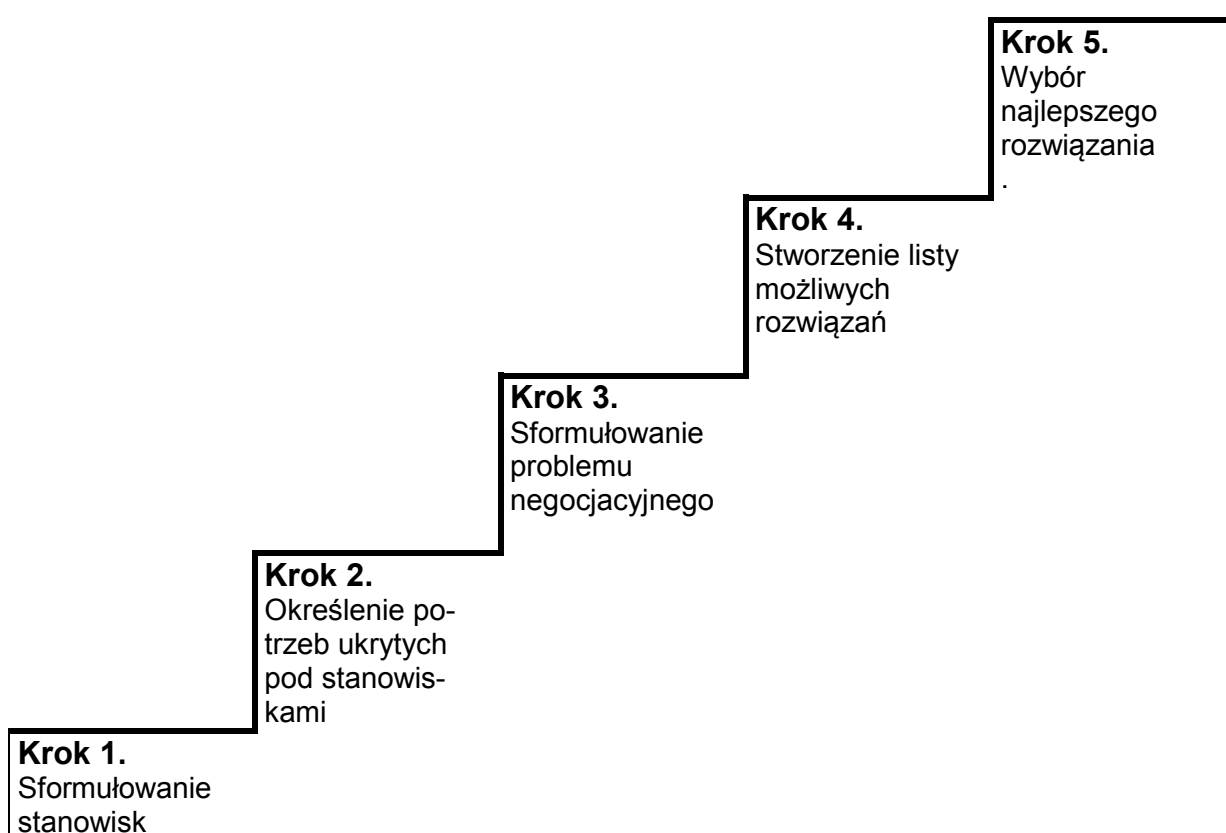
**Krok 5.**
Wybór najlepszego rozwiązania
.

**Krok 4.**
Stworzenie listy możliwych rozwiązań

**Krok 3.**
Sformułowanie problemu negocjacyjnego

**Krok 2.**
Określenie potrzeb ukrytych pod stanowiskami

**Krok 1.**
Sformułowanie stanowisk